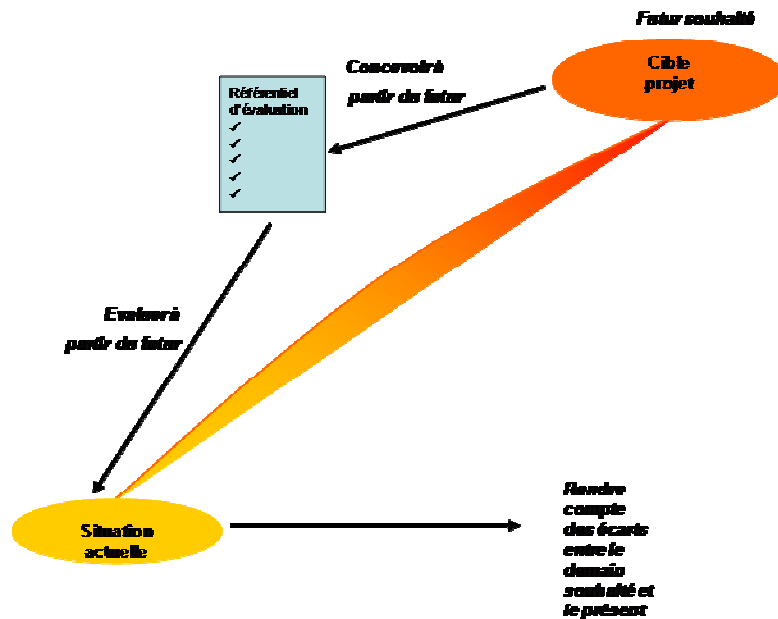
Futur souhaité

Cible projet

Concevoir à partir du futur

Référentiel d'évaluation
✓
✓
✓
✓
✓

Evaluer à partir du futur

Situation actuelle

Rendre compte des écarts entre le demain souhaité et le présent